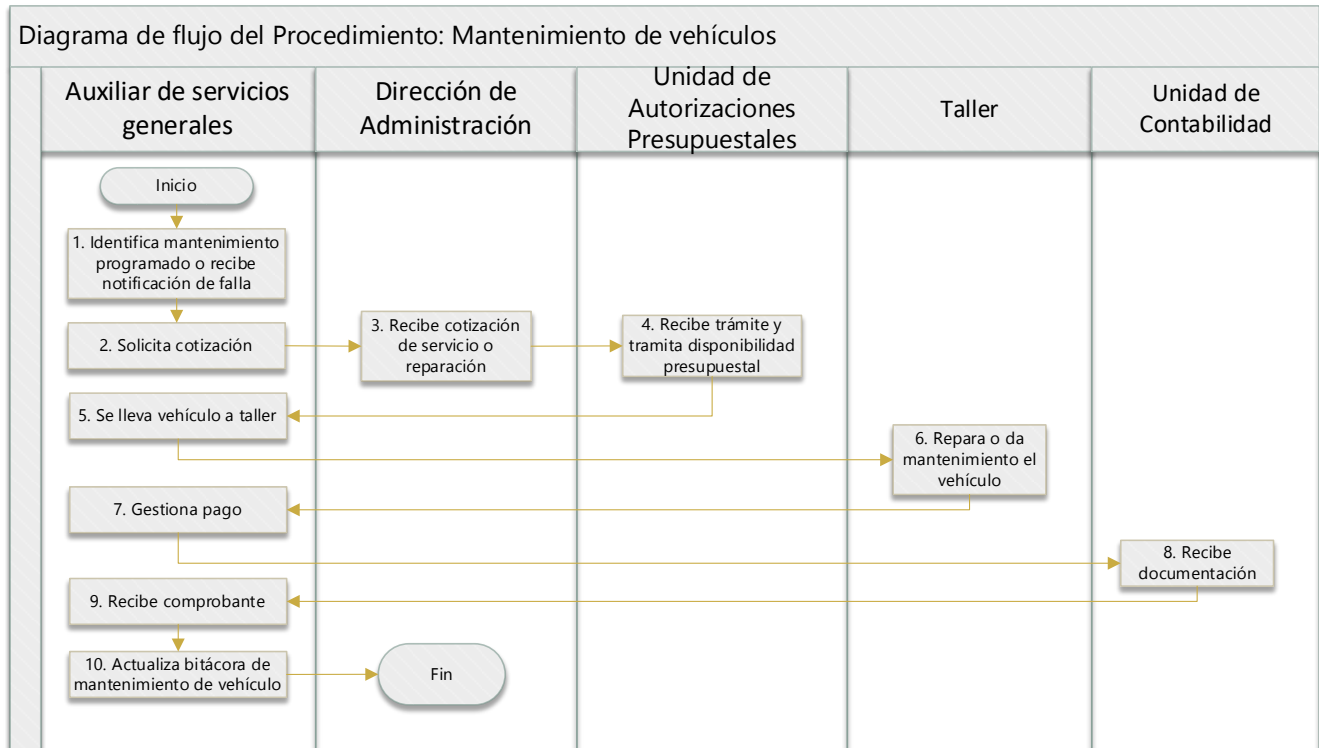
Diagrama de flujo del Procedimiento: Mantenimiento de vehículos

Auxiliar de servicios generales

Dirección de Administración

Unidad de Autorizaciones Presupuestales

Taller

Unidad de Contabilidad

Inicio

1. Identifica mantenimiento programado o recibe notificación de falla

2. Solicita cotización

3. Recibe cotización de servicio o reparación

4. Recibe trámite y tramita disponibilidad presupuestal

5. Se lleva vehículo a taller

6. Repara o da mantenimiento el vehículo

7. Gestiona pago

8. Recibe documentación

9. Recibe comprobante

10. Actualiza bitácora de mantenimiento de vehículo

Fin